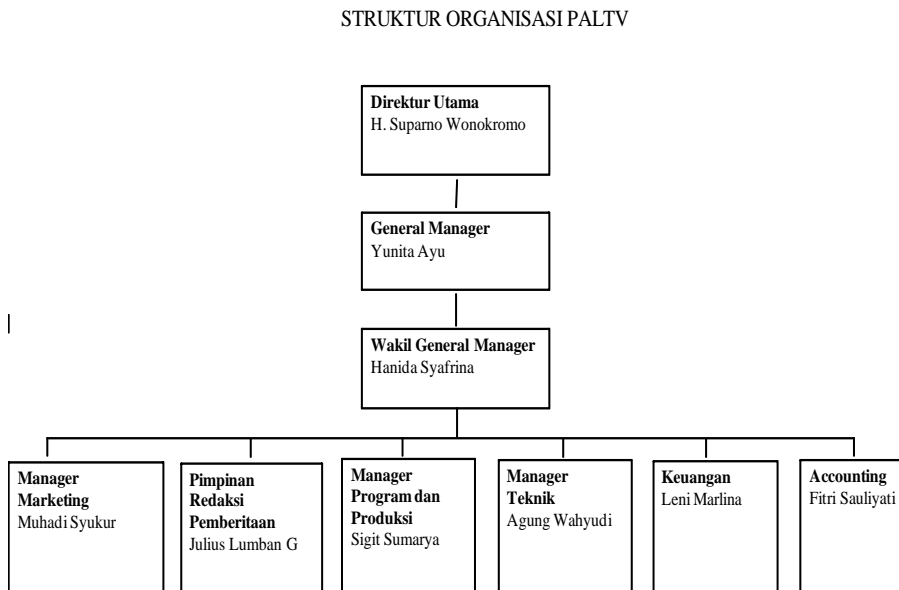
STRUKTUR ORGANISASI PALTV

**Direktur Utama**
H. Suparno Wonokromo

**General Manager**
Yunita Ayu

**Wakil General Manager**
Hanida Syafrina

**Manager Marketing**
Muhadi Syukur

**Pimpinan Redaksi Pemberitaan**
Julius Lumban G

**Manager Program dan Produksi**
Sigit Sumarya

**Manager Teknik**
Agung Wahyudi

**Keuangan**
Leni Marlina

**Accounting**
Fitri Sauliyati